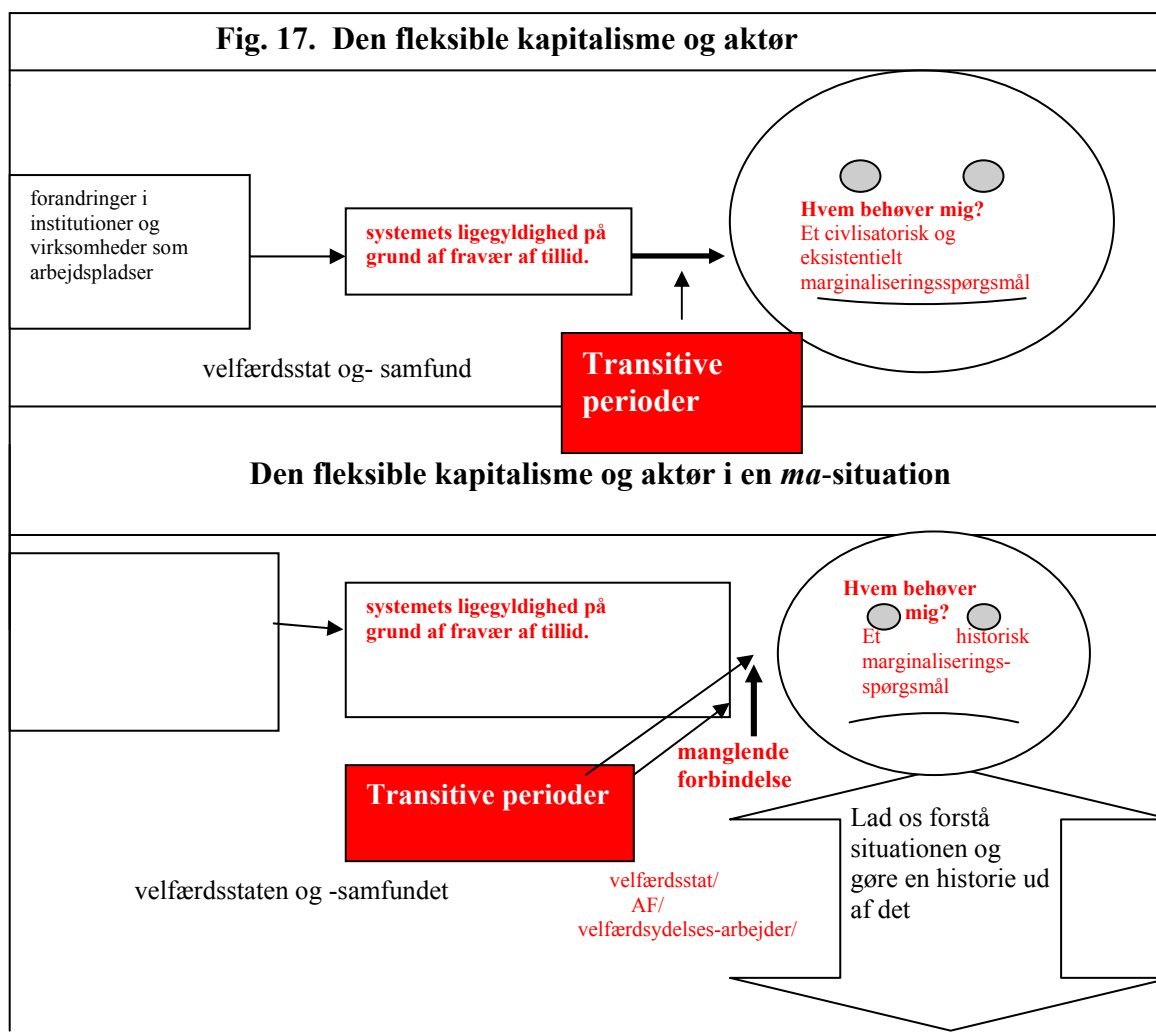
Fig. 17. Den fleksible kapitalisme og aktør

forandringer i institutioner og virksomheder som arbejdspladser

systemets ligegyldighed på grund af fravær af tillid.

Hvem behøver mig?
Et civlisatorisk og eksistentielt marginaliseringsspørgsmål

velfærdsstat og- samfund

Transitive perioder

Den fleksible kapitalisme og aktør i en *ma*-situation

systemets ligegyldighed på grund af fravær af tillid.

Hvem behøver mig?
Et historisk marginaliseringsspørgsmål

manglende forbindelse

Transitive perioder

Lad os forstå situationen og gøre en historie ud af det

velfærdsstaten og -samfundet

velfærdsstat/
AF/
velfærdsydelses-arbejder/